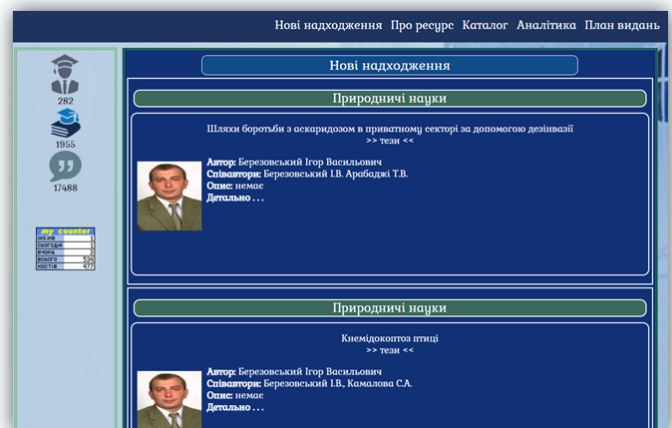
Нові надходження Про ресурс Каталог Аналітика План видань

282

1955

17488

my counter

онлайн
сьогодні
вчора
всього
гостей

Нові надходження

Природничі науки

Шляхи боротьби з аскаридозом в приватному секторі за допомогою дезінвазії
>> тези <<

Автор: Березовський Ігор Васильович
Співавтори: Березовський І.В. Арабаджі Т.В.
Опис: немає
Детально . . .

Природничі науки

Кнемідокоптоз птиці
>> тези <<

Автор: Березовський Ігор Васильович
Співавтори: Березовський І.В., Камалова С.А.
Опис: немає
Детально . . .